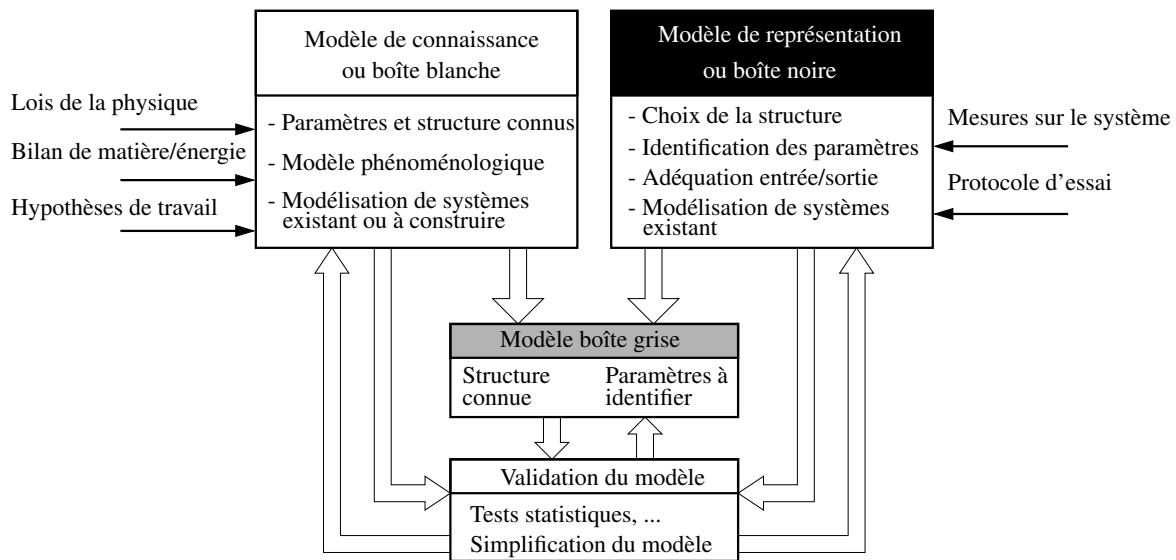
Lois de la physique

Bilan de matière/énergie

Hypothèses de travail

Modèle de connaissance ou boîte blanche

- Paramètres et structure connus
- Modèle phénoménologique
- Modélisation de systèmes existant ou à construire

Modèle de représentation ou boîte noire

- Choix de la structure
- Identification des paramètres
- Adéquation entrée/sortie
- Modélisation de systèmes existant

Mesures sur le système

Protocole d'essai

Modèle boîte grise

Structure connue

Paramètres à identifier

Validation du modèle

Tests statistiques, ...

Simplification du modèle